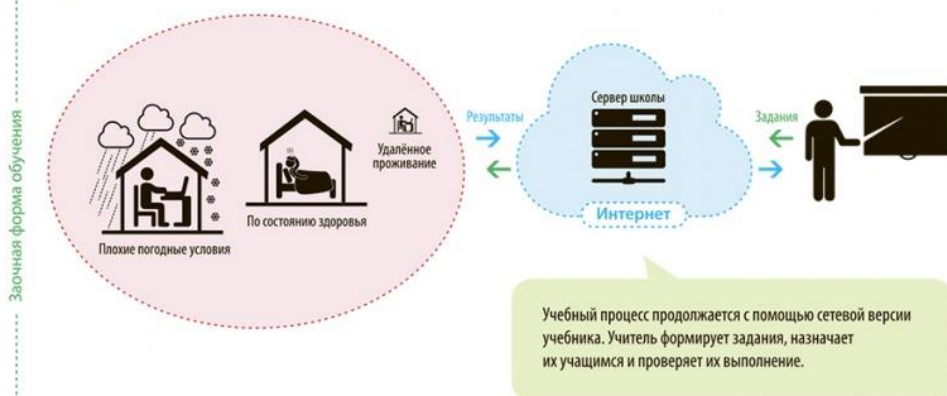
Заочная форма обучения

Плохие погодные условия

По состоянию здоровья

Удалённое проживание

Результаты

Сервер школы

Интернет

Задания

Учебный процесс продолжается с помощью сетевой версии учебника. Учитель формирует задания, назначает их учащимся и проверяет их выполнение.